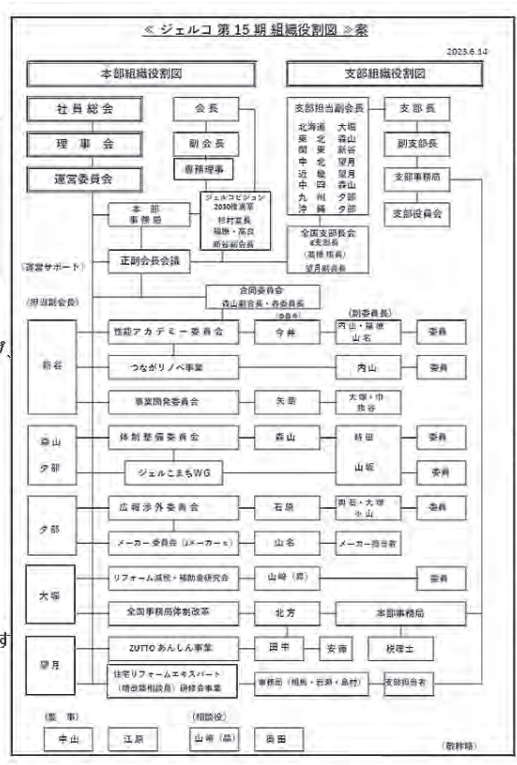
≪ ジェルコ 第 15 期 組織役割図 ≫案

2023.6.14

本部組織役割図

支部組織役割図

社員総会

会長

理事会

副会長

専務理事

運営委員会

本部
事務局

ジェルコビジョン
2030推進室
杉村室長
福島・高良
新谷副会長

正副会長会議

(運営サポート)

(担当副会長)

支部担当副会長

北海道 大堀
東北 森山
関東 新谷
中北 望月
近畿 望月
中四 森山
九州 夕部
沖縄 夕部

支部長

副支部長

支部事務局

支部役員会

全国支部長会
(座長)
(高橋 座長)
望月副会長

合同委員会
森山副会長・各委員長

(委員長)

(副委員長)

新谷

性能アカデミー委員会

今井

内山・福徳
山名

委員

つながリノベ事業

内山

委員

事業開発委員会

矢嶋

大塚・中
我谷

森山

夕部

体制整備委員会

森山

時田

委員

ジェルこまちWG

山坂

委員

夕部

広報渉外委員会

石原

岡部・大塚
小山

委員

メーカー委員会 (メーカー+)

山名

メーカー担当者

大塚

リフォーム減税・補助金研究会

山崎 (昇)

委員

全国事務局体制改革

北方

本部事務局

望月

ZUTTOあんしん事業

田中

安藤

税理士

住宅リフォームエキスパート
(増改築相談員) 研修会事業

事務局 (福島・岩瀬・島村)

支部担当者

(監事)

中山

江原

(相談役)

山崎 (昇)

岡田

(敬称略)